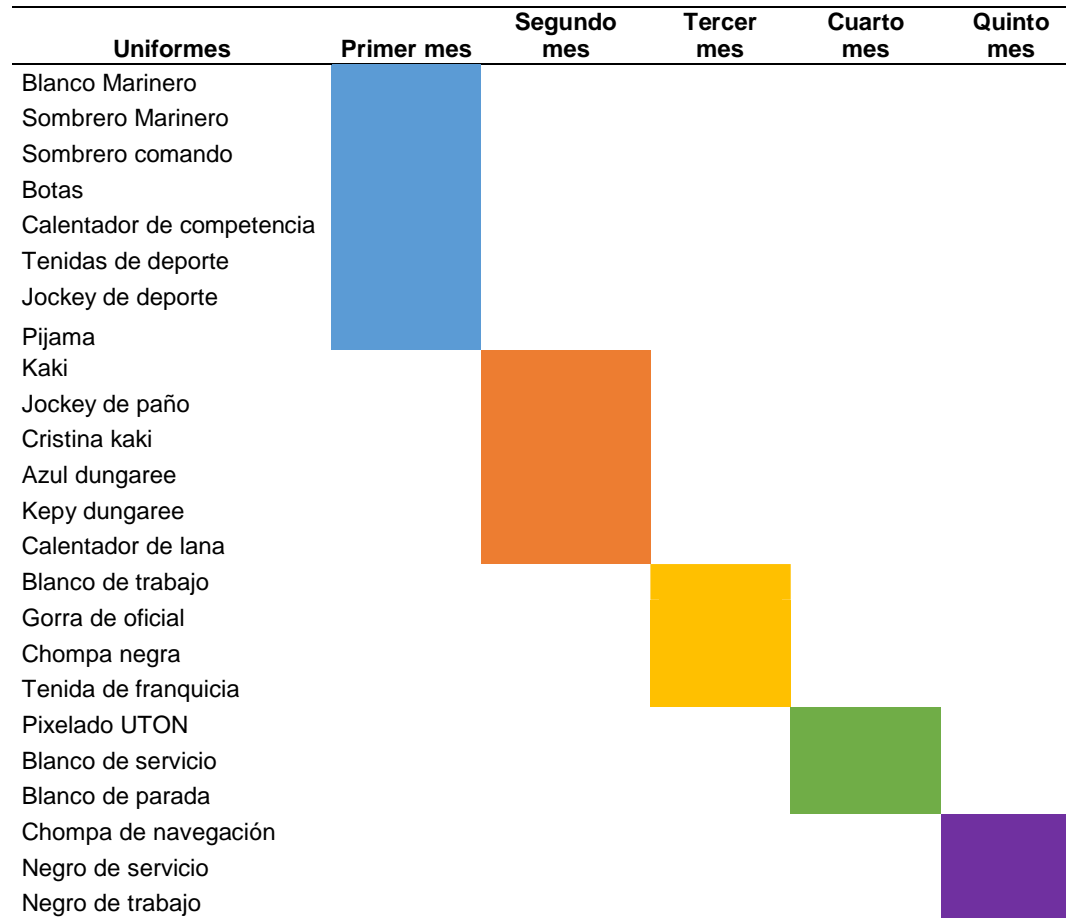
| Uniformes | Primer mes | Segundo mes | Tercer mes | Cuarto mes | Quinto mes |
|---|---|---|---|---|---|
| Blanco Marinero | | | | | |
| Sombrero Marinero | | | | | |
| Sombrero comando | | | | | |
| Botas | | | | | |
| Calentador de competencia | | | | | |
| Tenidas de deporte | | | | | |
| Jockey de deporte | | | | | |
| Pijama | | | | | |
| Kaki | | | | | |
| Jockey de paño | | | | | |
| Cristina kaki | | | | | |
| Azul dungaree | | | | | |
| Kepy dungaree | | | | | |
| Calentador de lana | | | | | |
| Blanco de trabajo | | | | | |
| Gorra de oficial | | | | | |
| Chompa negra | | | | | |
| Tenida de franquicia | | | | | |
| Pixelado UTON | | | | | |
| Blanco de servicio | | | | | |
| Blanco de parada | | | | | |
| Chompa de navegación | | | | | |
| Negro de servicio | | | | | |
| Negro de trabajo | | | | | |